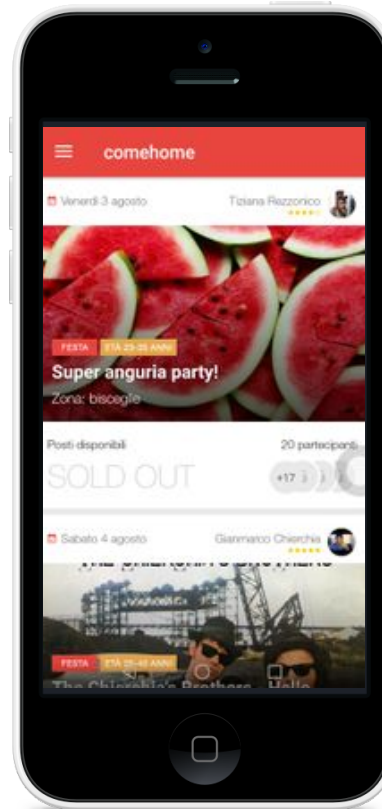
comehome

Venerdì 3 agosto

Tiziana Rezzonico

FESTA

ETÀ 23-28 ANNI

Super anguria party!

Zona: bisceglie

Posti disponibili

20 partecipanti

SOLD OUT

+17

Sabato 4 agosto

Gianmarco Chierchia

THE CHIERCHIA'S BROTHERS

FESTA

ETÀ 25-40 ANNI

The Chierchia's Brothers - Hello